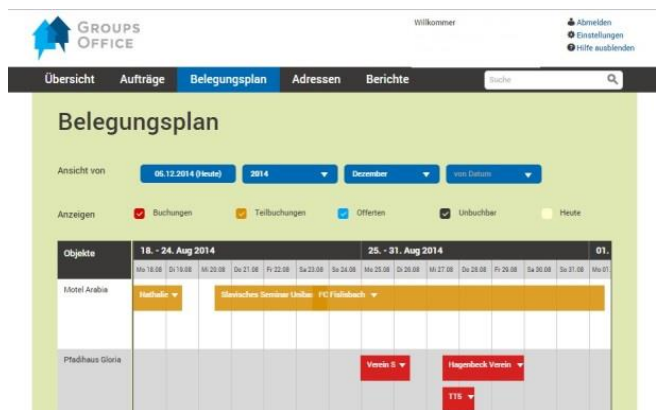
GROUPS OFFICE

Willkommen

Abmelden
Einstellungen
Hilfe ausblenden

Übersicht Aufträge Belegungsplan Adressen Berichte

Suche

Belegungsplan

Ansicht von 05.12.2014 (Heute) 2014 Dezember von Datum

Anzeigen Buchungen Teilbuchungen Offerten Unbuchbar Heute

| Objekte | 18. - 24. Aug 2014 | 25. - 31. Aug 2014 | 01. |
|---|---|---|---|
| | Mo 18.08 Di 19.08 Mi 20.08 Do 21.08 Fr 22.08 Sa 23.08 So 24.08 | Mo 25.08 Di 26.08 Mi 27.08 Do 28.08 Fr 29.08 Sa 30.08 So 31.08 | Mo 01 |
| Motel Arabia | Nathalie Slavisches Seminar Unibas FC Fislisbach | | |
| Pfadihaus Gloria | | Verein S Hagenbeck Verein TTS | |